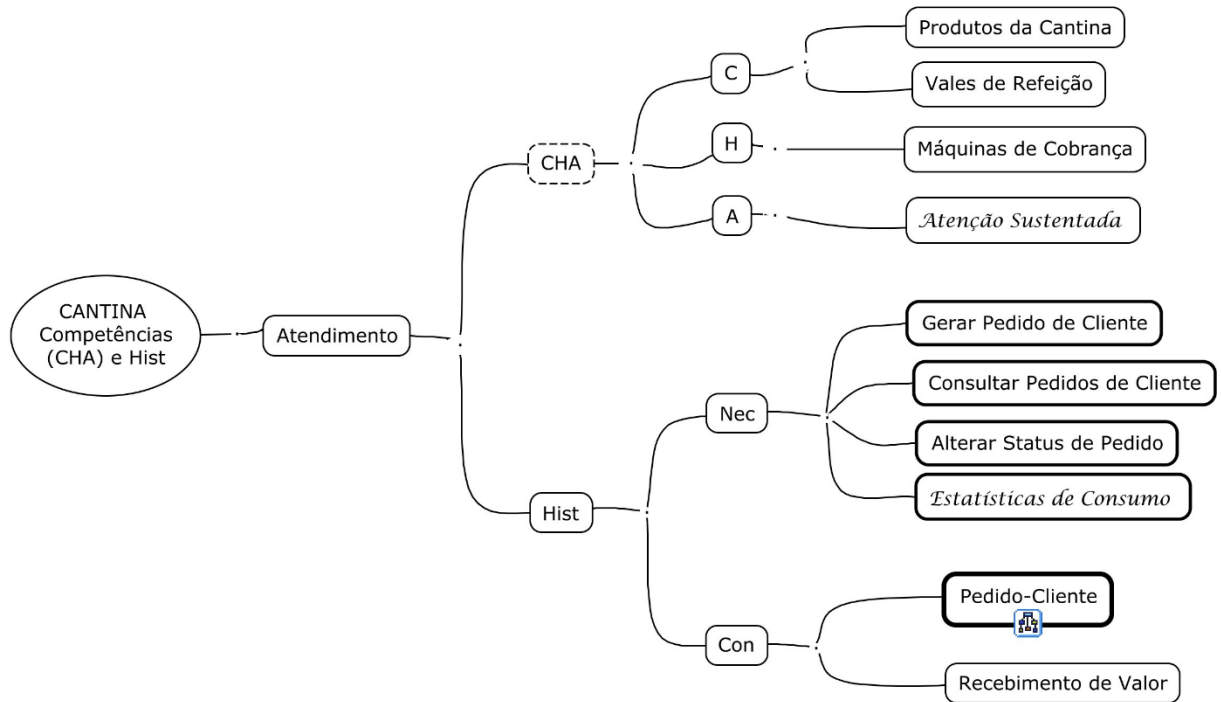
CANTINA Competências (CHA) e Hist

Atendimento

CHA

C

Produtos da Cantina

Vales de Refeição

H

Máquinas de Cobrança

A

Atenção Sustentada

Hist

Nec

Gerar Pedido de Cliente

Consultar Pedidos de Cliente

Alterar Status de Pedido

Estatísticas de Consumo

Con

Pedido-Cliente

Recebimento de Valor